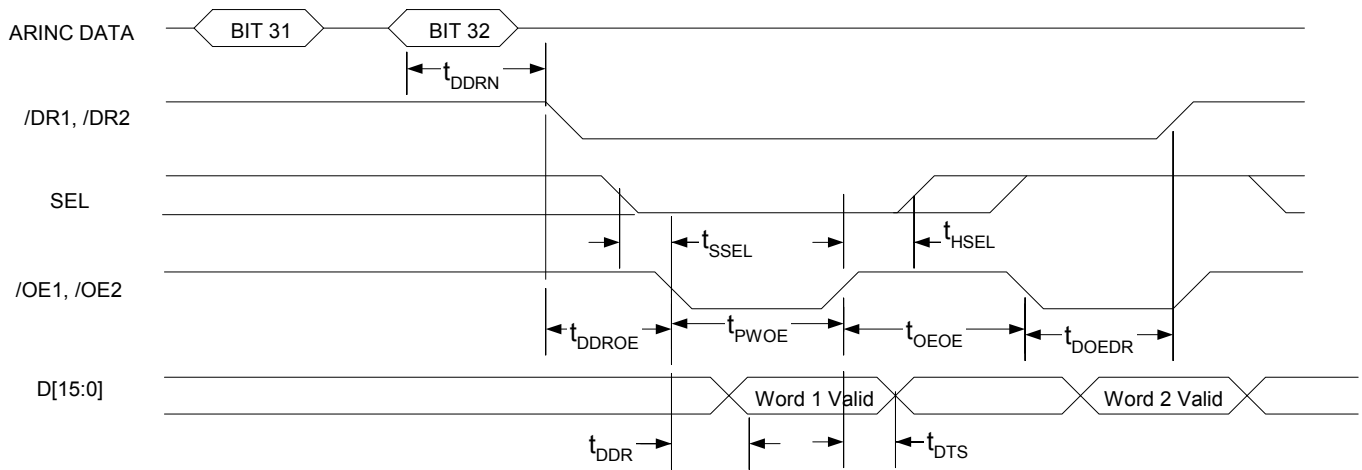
ARINC DATA

BIT 31

BIT 32

$t_{DDRN}$

/DR1, /DR2

SEL

$t_{SSEL}$

$t_{HSEL}$

/OE1, /OE2

$t_{DDROE}$

$t_{PWOE}$

$t_{OEOE}$

$t_{DOEDR}$

D[15:0]

Word 1 Valid

Word 2 Valid

$t_{DDR}$

$t_{DTS}$